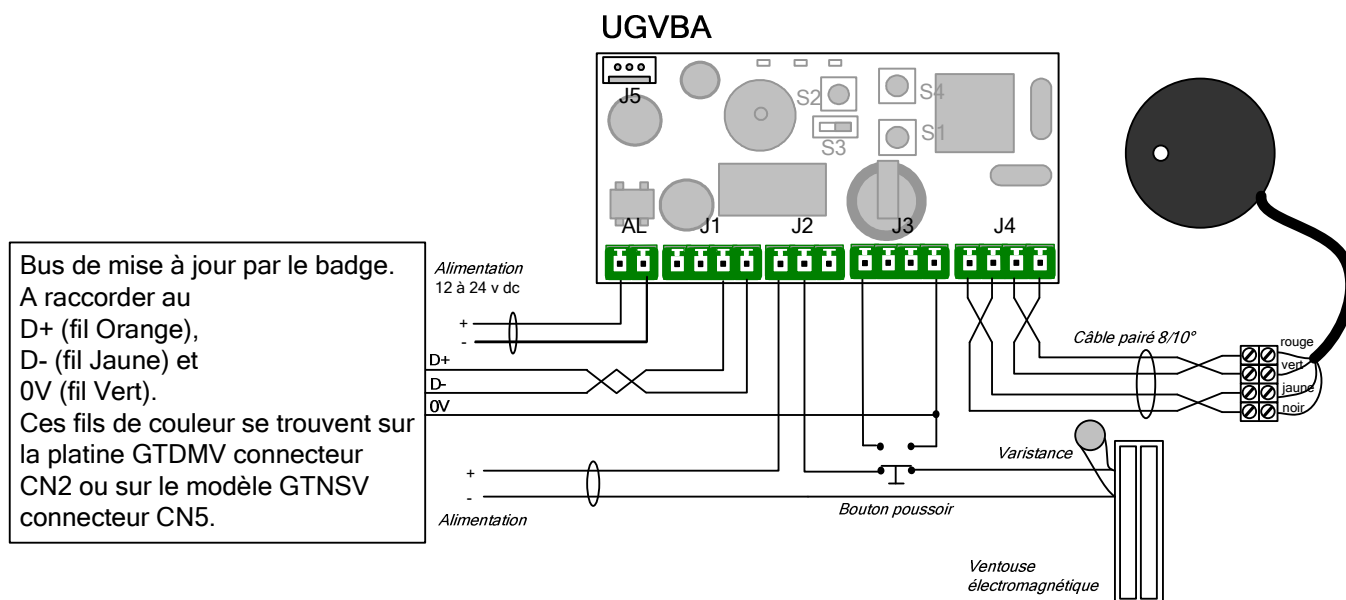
UGVBA

J5
S2
S4
S3
S1
AL
J1
J2
J3
J4

Bus de mise à jour par le badge.
A raccorder au
D+ (fil Orange),
D- (fil Jaune) et
0V (fil Vert).
Ces fils de couleur se trouvent sur la platine GTDMV connecteur CN2 ou sur le modèle GTNSV connecteur CN5.

Alimentation
12 à 24 v dc
+
-
D+
D-
0V
+
-
Alimentation

Câble pairé 8/10°
rouge
vert
jaune
noir

Varistance
Bouton poussoir
Ventouse
électromagnétique